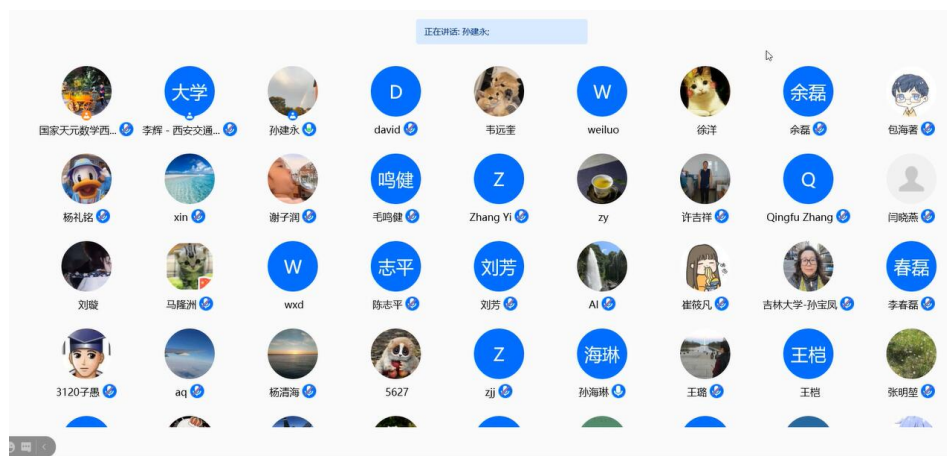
正在讲话: 孙建永;

国家天元数学西...
大学
李辉 - 西安交通...
孙建永
D
david
韦远奎
W
weiluo
徐洋
余磊
余磊
包海署

杨礼铭
xin
谢子润
鸣健
毛鸣健
Z
Zhang Yi
zy
许吉祥
Q
Qingfu Zhang
闫晓燕

刘璇
马隆洲
W
wxd
志平
陈志平
刘芳
刘芳
AI
崔筱凡
吉林大学-孙宝凤
春磊
李春磊

3120子愚
aq
杨清海
5627
Z
zjj
海琳
孙海琳
王璐
王铠
王铠
张明堃